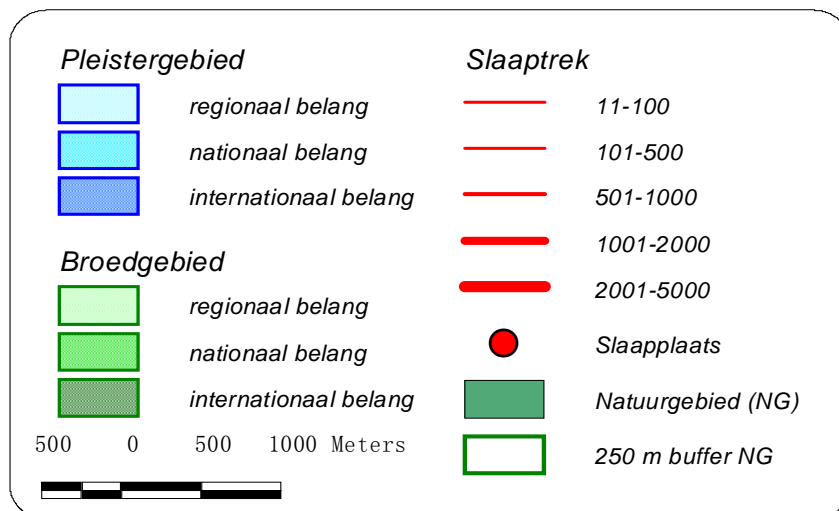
Pleistergebied

regionaal belang

nationaal belang

internationaal belang

Broedgebied

regionaal belang

nationaal belang

internationaal belang

500 0 500 1000 Meters

Slaaptrek

11-100

101-500

501-1000

1001-2000

2001-5000

Slaapplaats

Natuurgebied (NG)

250 m buffer NG